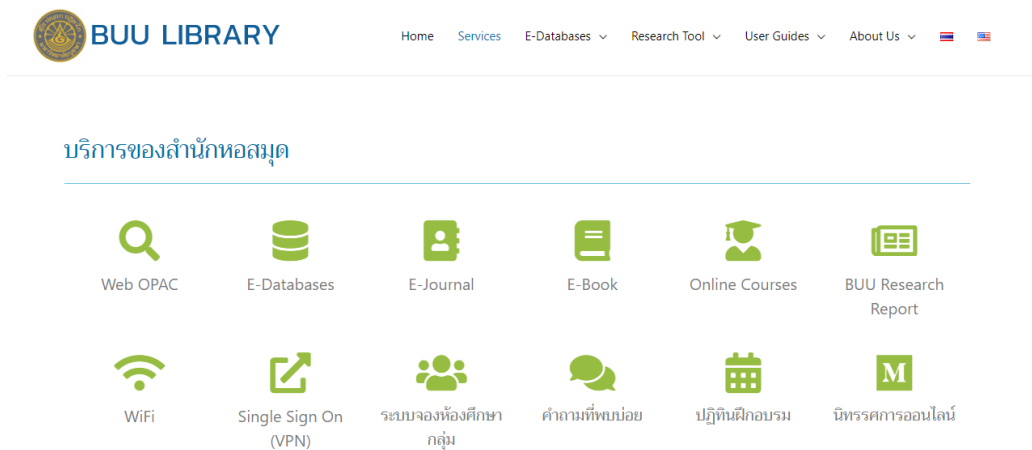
BUU LIBRARY

Home Services E-Databases Research Tool User Guides About Us

บริการของสำนักหอสมุด

Web OPAC
E-Databases
E-Journal
E-Book
Online Courses
BUU Research Report

WiFi
Single Sign On (VPN)
ระบบจองห้องศึกษากลุ่ม
คำถามที่พบบ่อย
ปฏิทินฝึกอบรม
นิทรรศการออนไลน์